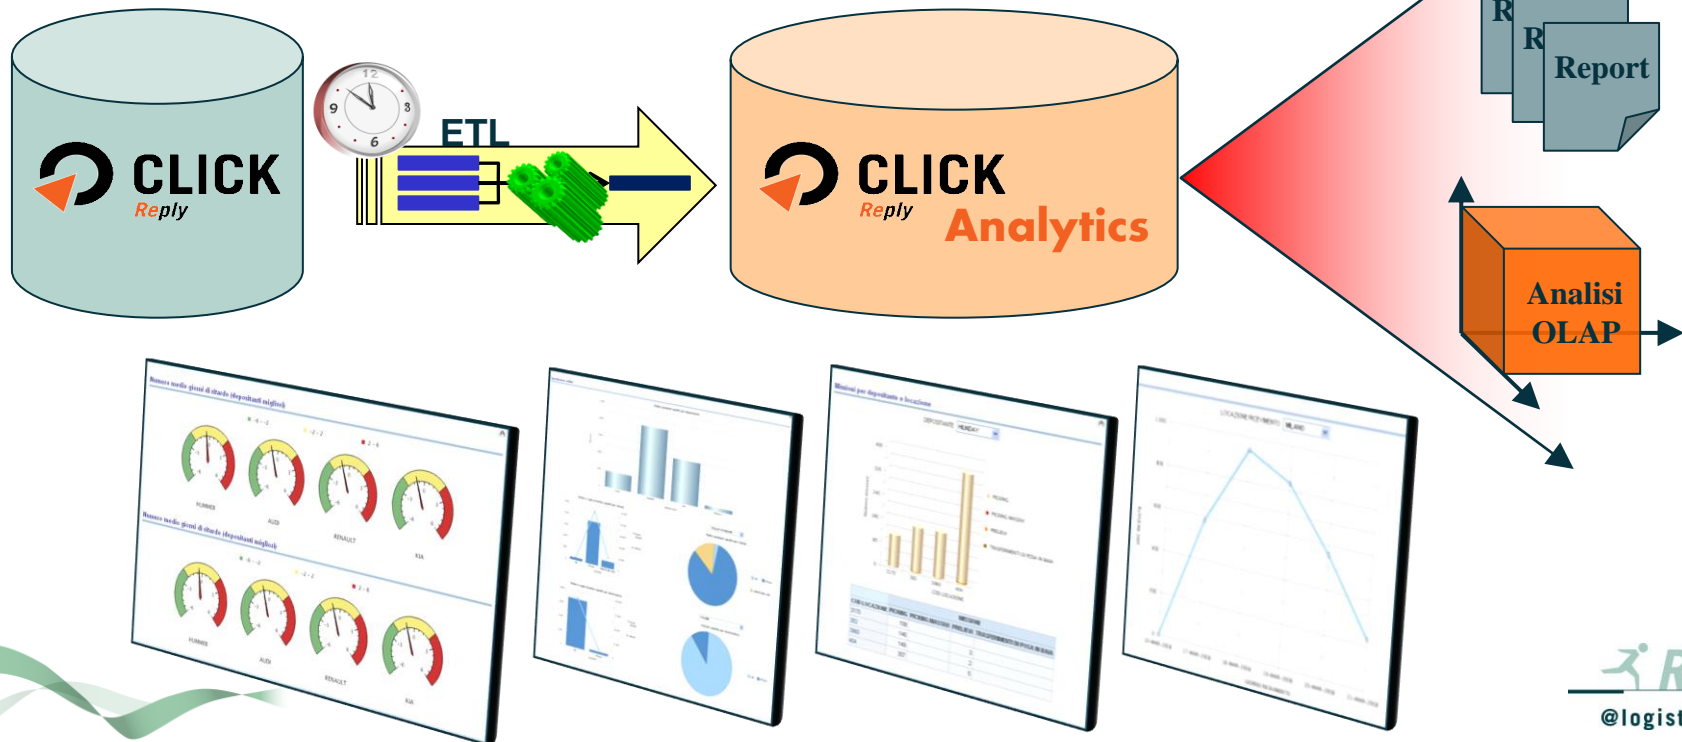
CLICK Reply

12 9 3 6

ETL

CLICK Reply Analytics

R R Report

Analisi OLAP

Numero medio giorni di ritardo (depositanti migliori)

HUMMER AUDI RENAULT KIA

Numero medio giorni di ritardo (depositanti migliori)

HUMMER AUDI RENAULT KIA

Minuti per depositante e locazione

DEPOSITANTE HUNDAY

LOCAZIONE RIFERIMENTO MILANO

@logist